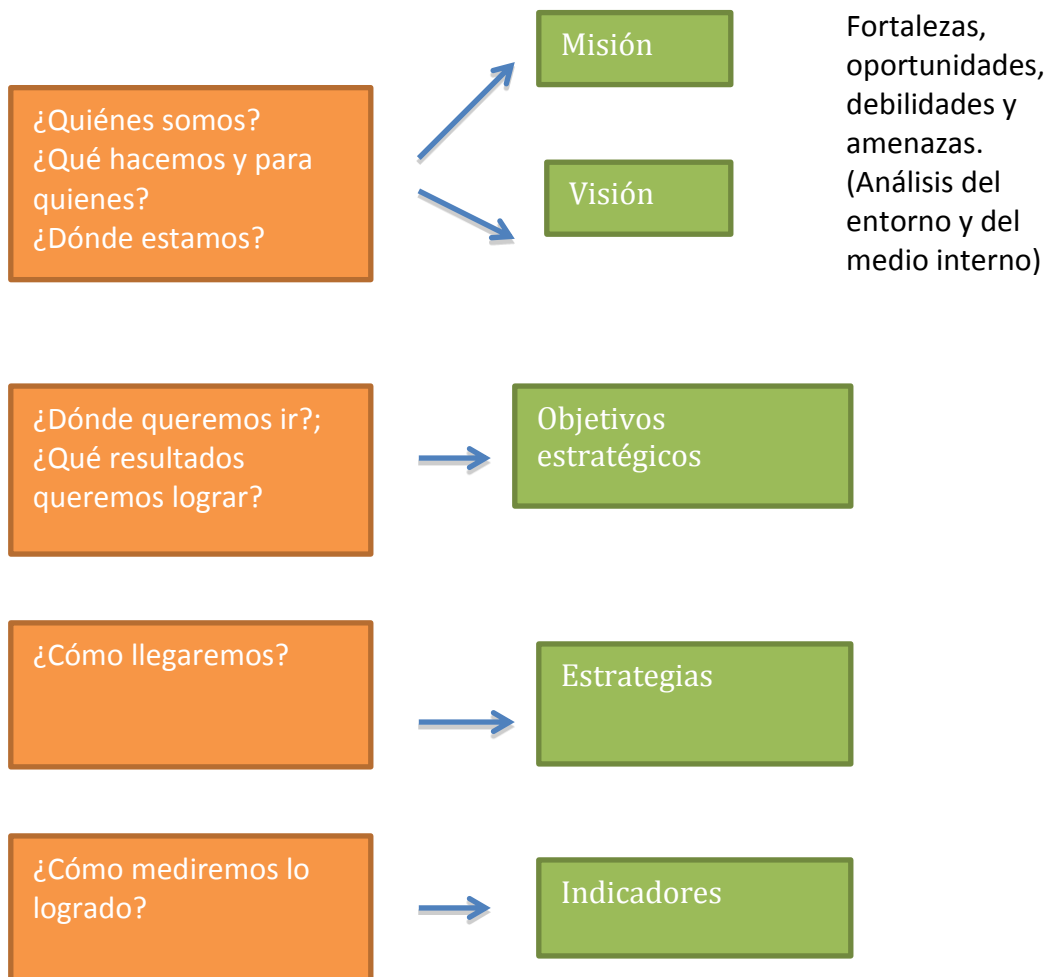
¿Quiénes somos?
¿Qué hacemos y para quienes?
¿Dónde estamos?

Misión

Visión

Fortalezas, oportunidades, debilidades y amenazas. (Análisis del entorno y del medio interno)

¿Dónde queremos ir?; ¿Qué resultados queremos lograr?

Objetivos estratégicos

¿Cómo llegaremos?

Estrategias

¿Cómo mediremos lo logrado?

Indicadores